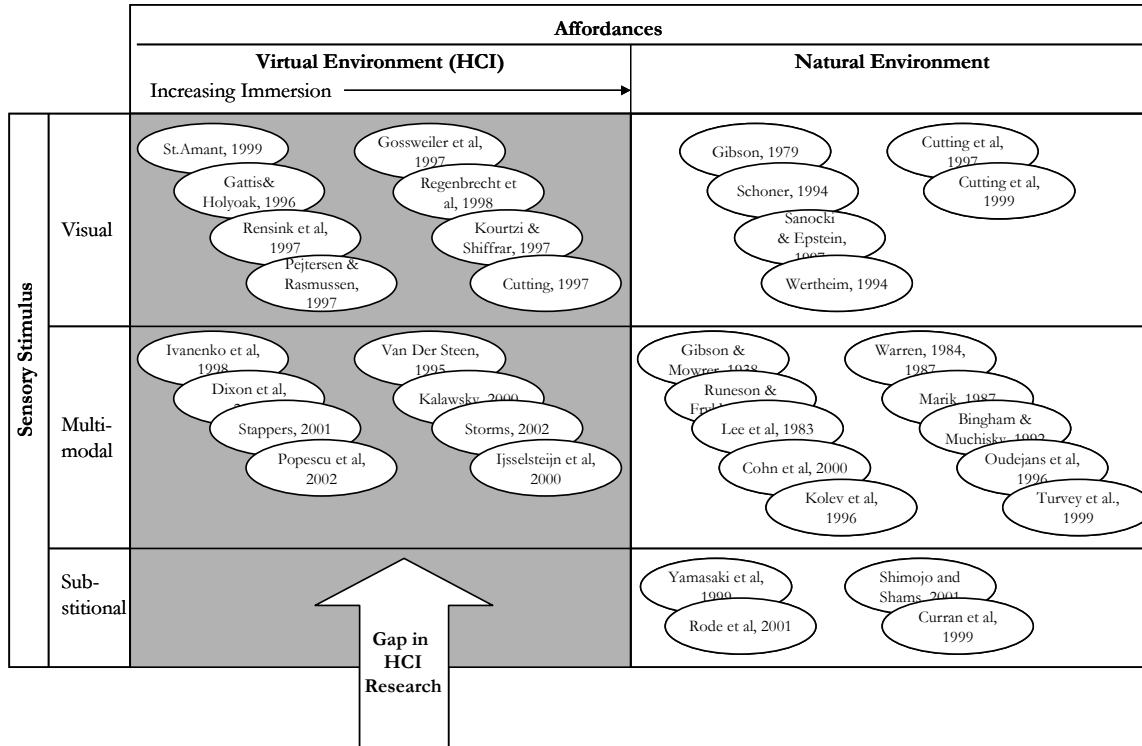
| | | Affordances | |
|---|---|---|---|
| | | Virtual Environment (HCI) Increasing Immersion | Natural Environment |
| Sensory Stimulus | Visual | St.Amant, 1999; Gossweiler et al, 1997; Gattis& Holyoak, 1996; Regenbrecht et al, 1998; Rensink et al, 1997; Kourtzi & Shiffrar, 1997; Pejtersen & Rasmussen, 1997; Cutting, 1997 | Gibson, 1979; Cutting et al, 1997; Schoner, 1994; Cutting et al, 1999; Sanocki & Epstein, 1997; Wertheim, 1994 |
| | Multi-modal | Ivanenko et al, 1998; Van Der Steen, 1995; Dixon et al, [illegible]; Kalawsky, 2000; Stappers, 2001; Storms, 2002; Popescu et al, 2002; Ijsselsteijn et al, 2000 | Gibson & Mowrer, 1938; Warren, 1984, 1987; Runeson & Fr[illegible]; Marik, 1987; Lee et al, 1983; Bingham & Muchisky, 1992; Cohn et al, 2000; Oudejans et al, 1996; Kolev et al, 1996; Turvey et al., 1999 |
| | Sub-stitional | Gap in HCI Research | Yamasaki et al, 1999; Shimojo and Shams, 2001; Rode et al, 2001; Curran et al, 1999 |